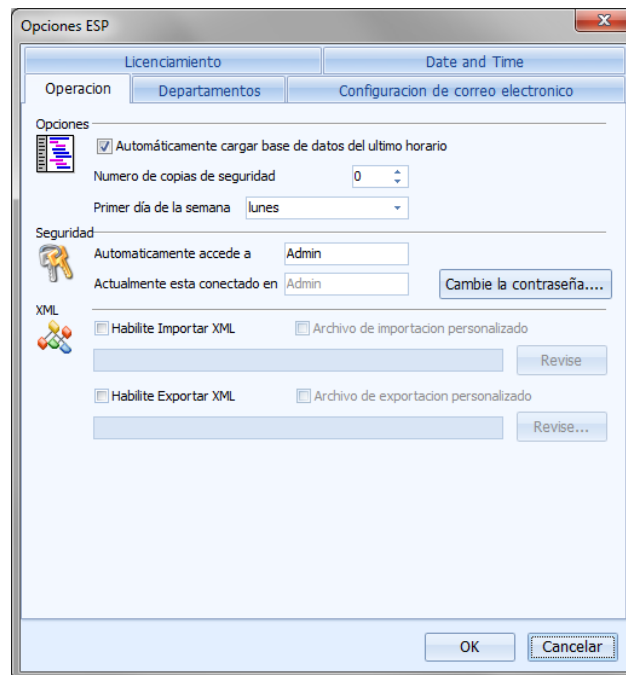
Opciones ESP

Licenciamiento
Date and Time
Operacion
Departamentos
Configuracion de correo electronico

Opciones
Automáticamente cargar base de datos del ultimo horario
Numero de copias de seguridad 0
Primer día de la semana lunes

Seguridad
Automaticamente accede a Admin
Actualmente esta conectado en Admin
Cambie la contraseña....

XML
Habilite Importar XML
Archivo de importacion personalizado
Revise
Habilite Exportar XML
Archivo de exportacion personalizado
Revise...

OK
Cancelar